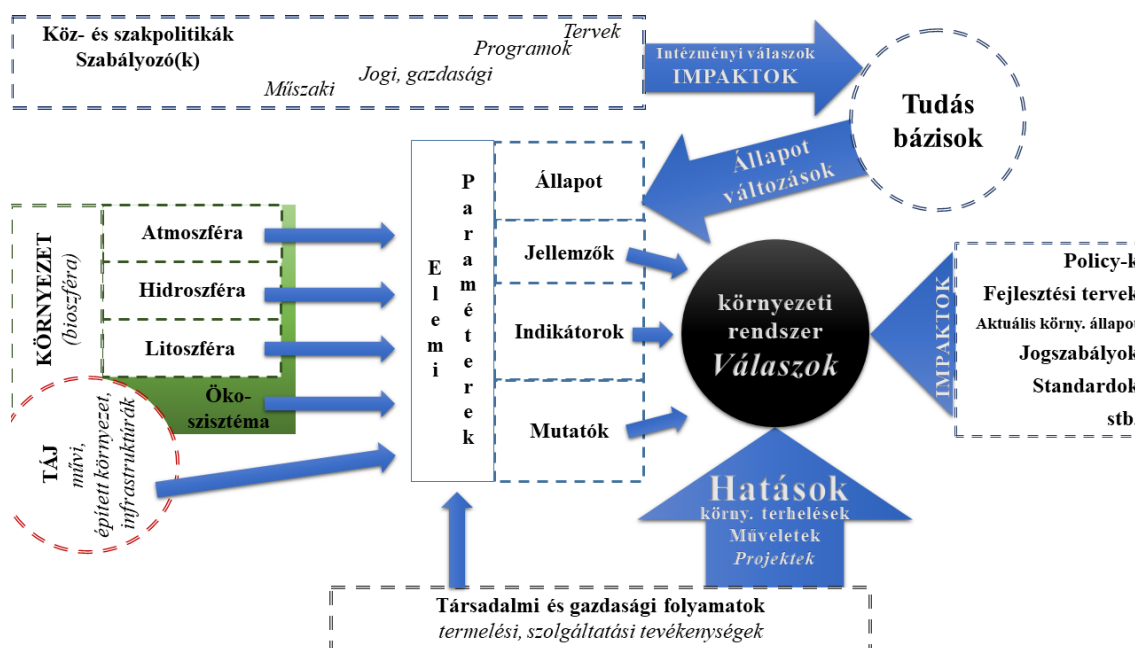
Köz- és szakpolitikák
Szabályozó(k)
Tervek
Programok
Jogi, gazdasági
Műszaki

Intézményi válaszok
IMPAKTOK

Tudás bázisok

Állapot változások

KÖRNYEZET (bioszféra)
Atmoszféra
Hidroszféra
Litoszféra
Öko-szisztéma

TÁJ művi, épített környezet, infrastruktúrák

Elemi Paraméterek

Állapot
Jellemzők
Indikátorok
Mutatók

környezeti rendszer Válaszok

IMPAKTOK
Policy-k
Fejlesztési tervek
Aktuális körny. állapot
Jogszabályok
Standardok
stb.

Hatások
körny. terhelések
Műveletek
Projektek

Társadalmi és gazdasági folyamatok
termelési, szolgáltatási tevékenységek